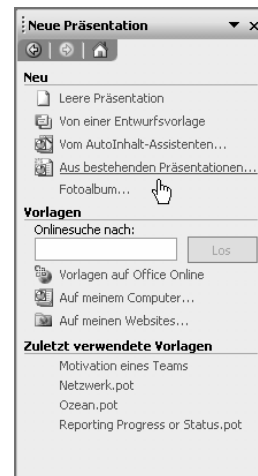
Neue Präsentation ▼ ×

Neu
Leere Präsentation
Von einer Entwurfsvorlage
Vom AutoInhalt-Assistenten...
Aus bestehenden Präsentationen...
Fotoalbum...

Vorlagen
Onlinesuche nach:
Los
Vorlagen auf Office Online
Auf meinem Computer...
Auf meinen Websites...

Zuletzt verwendete Vorlagen
Motivation eines Teams
Netzwerk.pot
Ozean.pot
Reporting Progress or Status.pot